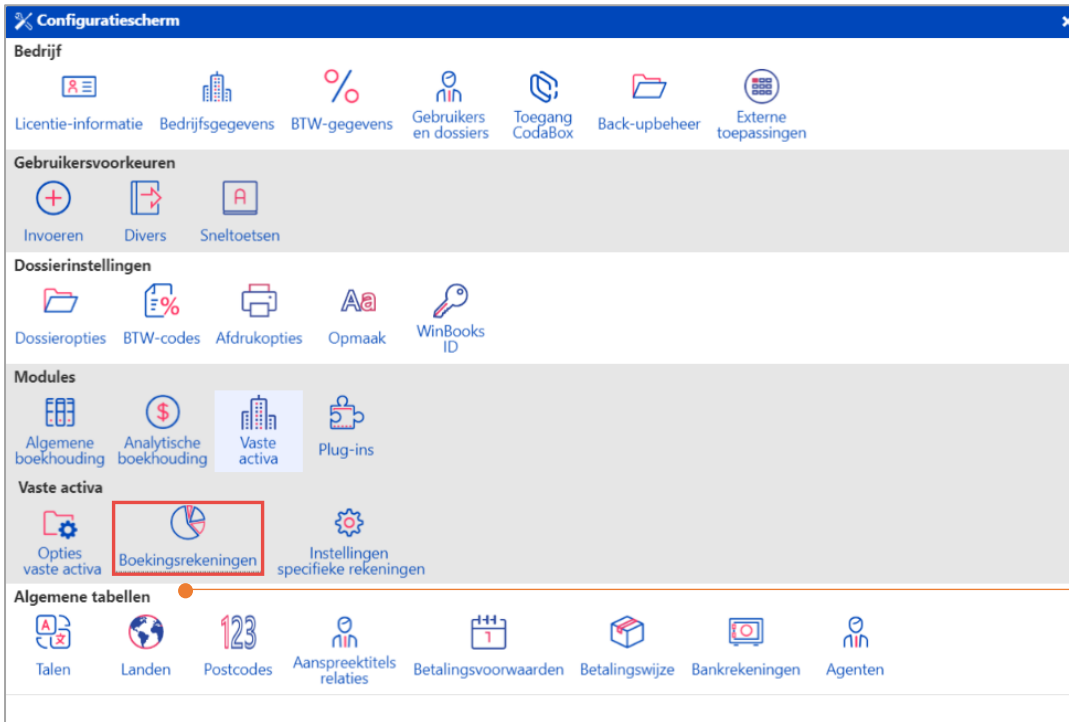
Configuratiescherm

Bedrijf

Licentie-informatie
Bedrijfsgegevens
BTW-gegevens
Gebruikers en dossiers
Toegang CodaBox
Back-upbeheer
Externe toepassingen

Gebruikersvoorkeuren

Invoeren
Divers
Sneltoetsen

Dossierinstellingen

Dossieropties
BTW-codes
Afdrukopties
Opmaak
WinBooks ID

Modules

Algemene boekhouding
Analytische boekhouding
Vaste activa
Plug-ins

Vaste activa

Opties vaste activa
Boekingsrekeningen
Instellingen specifieke rekeningen

Algemene tabellen

Talen
Landen
Postcodes
Aanspreektitels relaties
Betalingsvoorwaarden
Betalingswijze
Bankrekeningen
Agenten